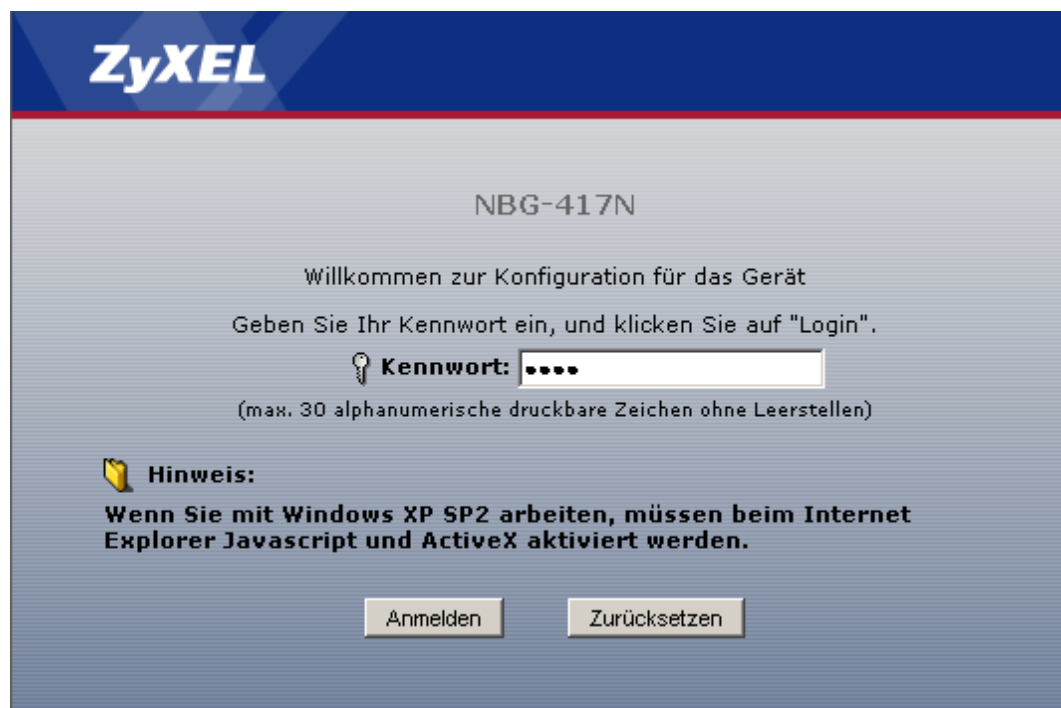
ZyXEL

NBG-417N

Willkommen zur Konfiguration für das Gerät

Geben Sie Ihr Kennwort ein, und klicken Sie auf "Login".

Kennwort: ••••

(max. 30 alphanumerische druckbare Zeichen ohne Leerstellen)

Hinweis:

Wenn Sie mit Windows XP SP2 arbeiten, müssen beim Internet Explorer Javascript und ActiveX aktiviert werden.

Anmelden Zurücksetzen